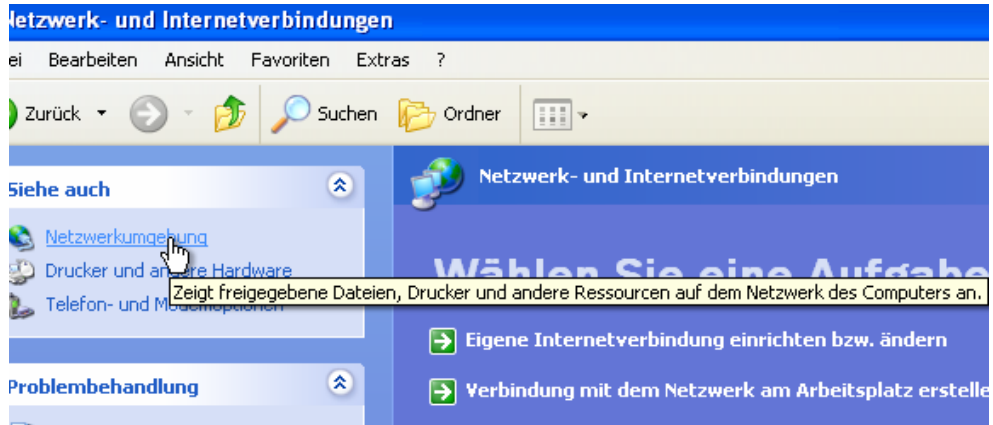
letzwerk- und Internetverbindungen

ei Bearbeiten Ansicht Favoriten Extras ?

Zurück Suchen Ordner

Siehe auch

Netzwerkumgebung

Drucker und andere Hardware

Telefon- und Modemoptionen

Zeigt freigegebene Dateien, Drucker und andere Ressourcen auf dem Netzwerk des Computers an.

Problembehandlung

Netzwerk- und Internetverbindungen

Wählen Sie eine Aufgabe

Eigene Internetverbindung einrichten bzw. ändern

Verbindung mit dem Netzwerk am Arbeitsplatz erstelle